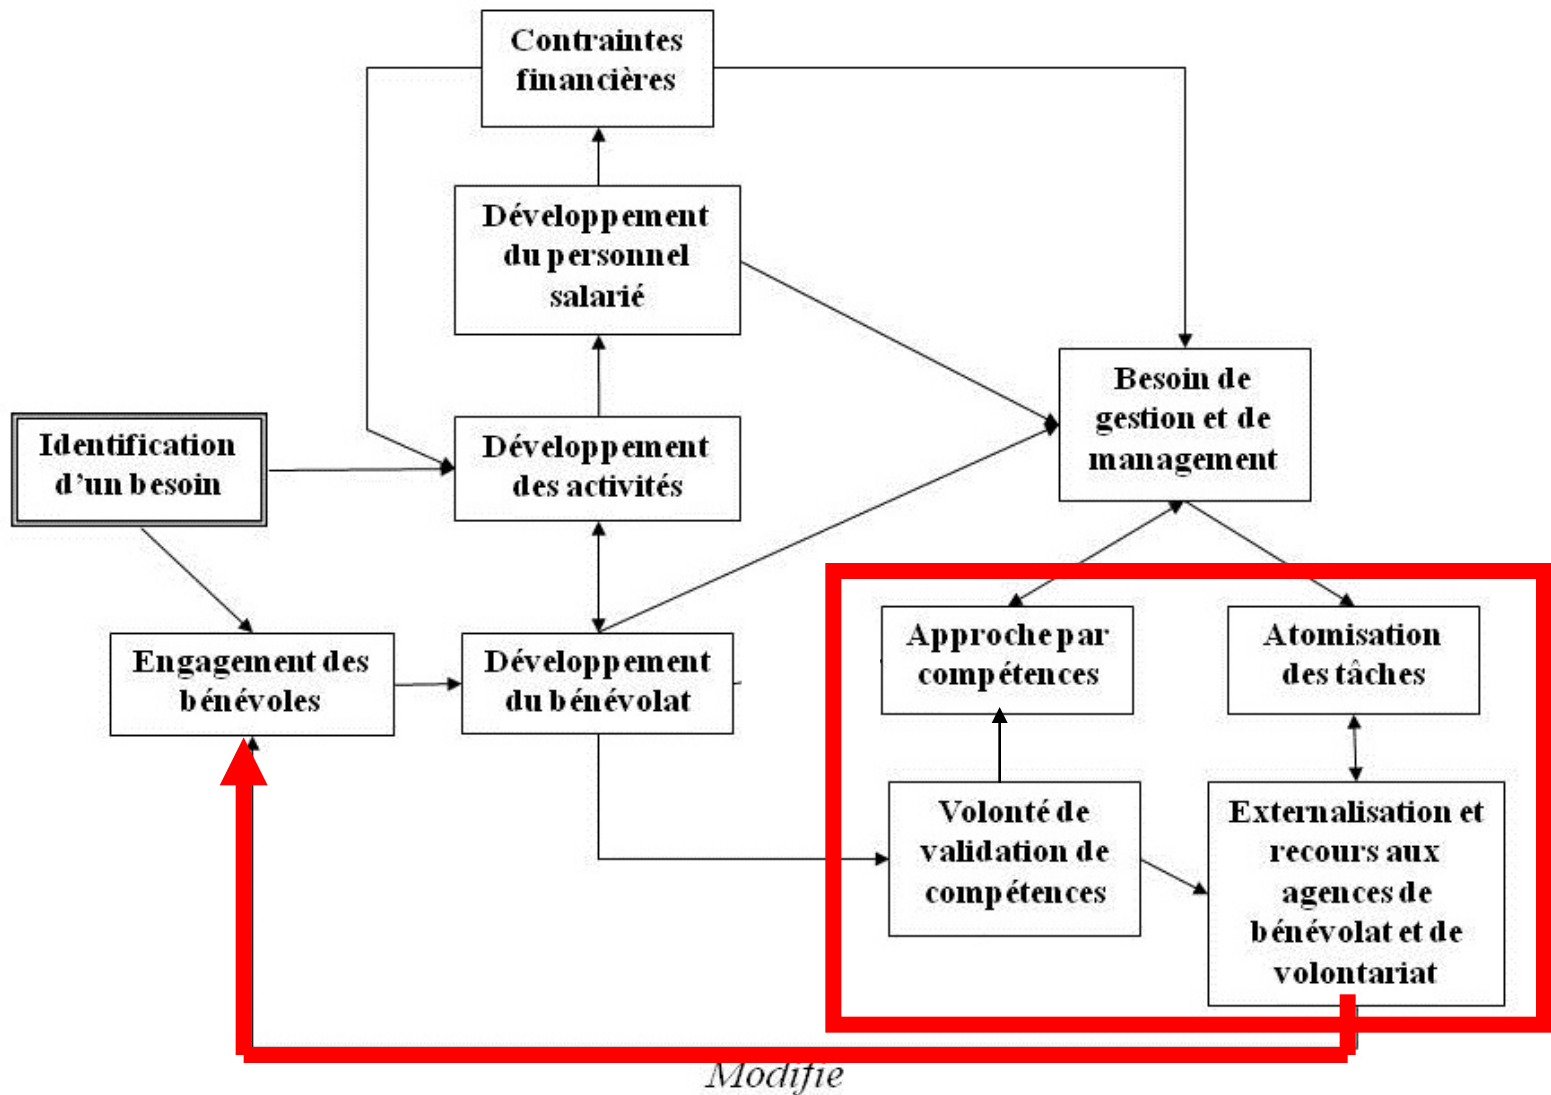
Contraintes financières

Développement du personnel salarié

Besoin de gestion et de management

Identification d'un besoin

Développement des activités

Engagement des bénévoles

Développement du bénévolat

Approche par compétences

Atomisation des tâches

Volonté de validation de compétences

Externalisation et recours aux agences de bénévolat et de volontariat

Modifie